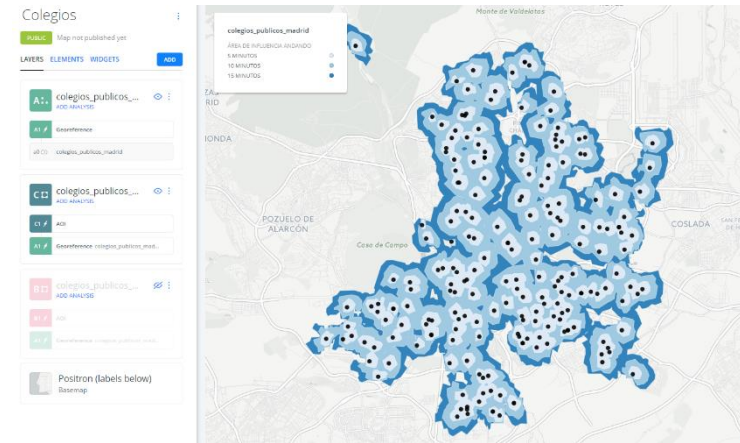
Colegios

PUBLIC Map not published yet

LAYERS ELEMENTS WIDGETS ADD

A colegios_publicos_...
ADD ANALYSIS

A1 Georeference

all colegios_publicos_madrid

C colegios_publicos_...
ADD ANALYSIS

C1 ACI

A1 Georeference colegios_publicos_mad...

B colegios_publicos_...
ADD ANALYSIS

B1 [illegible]

A1 Georeference colegios_publicos_mad...

Positron (labels below)
Basemap

colegios_publicos_madrid

ÁREA DE INFLUENCIA ANDANDO
5 MINUTOS
10 MINUTOS
15 MINUTOS

Monte de Valdelatas

RID

IONDA

POZUELO DE ALARCÓN

Casa de Campo

COSLADA